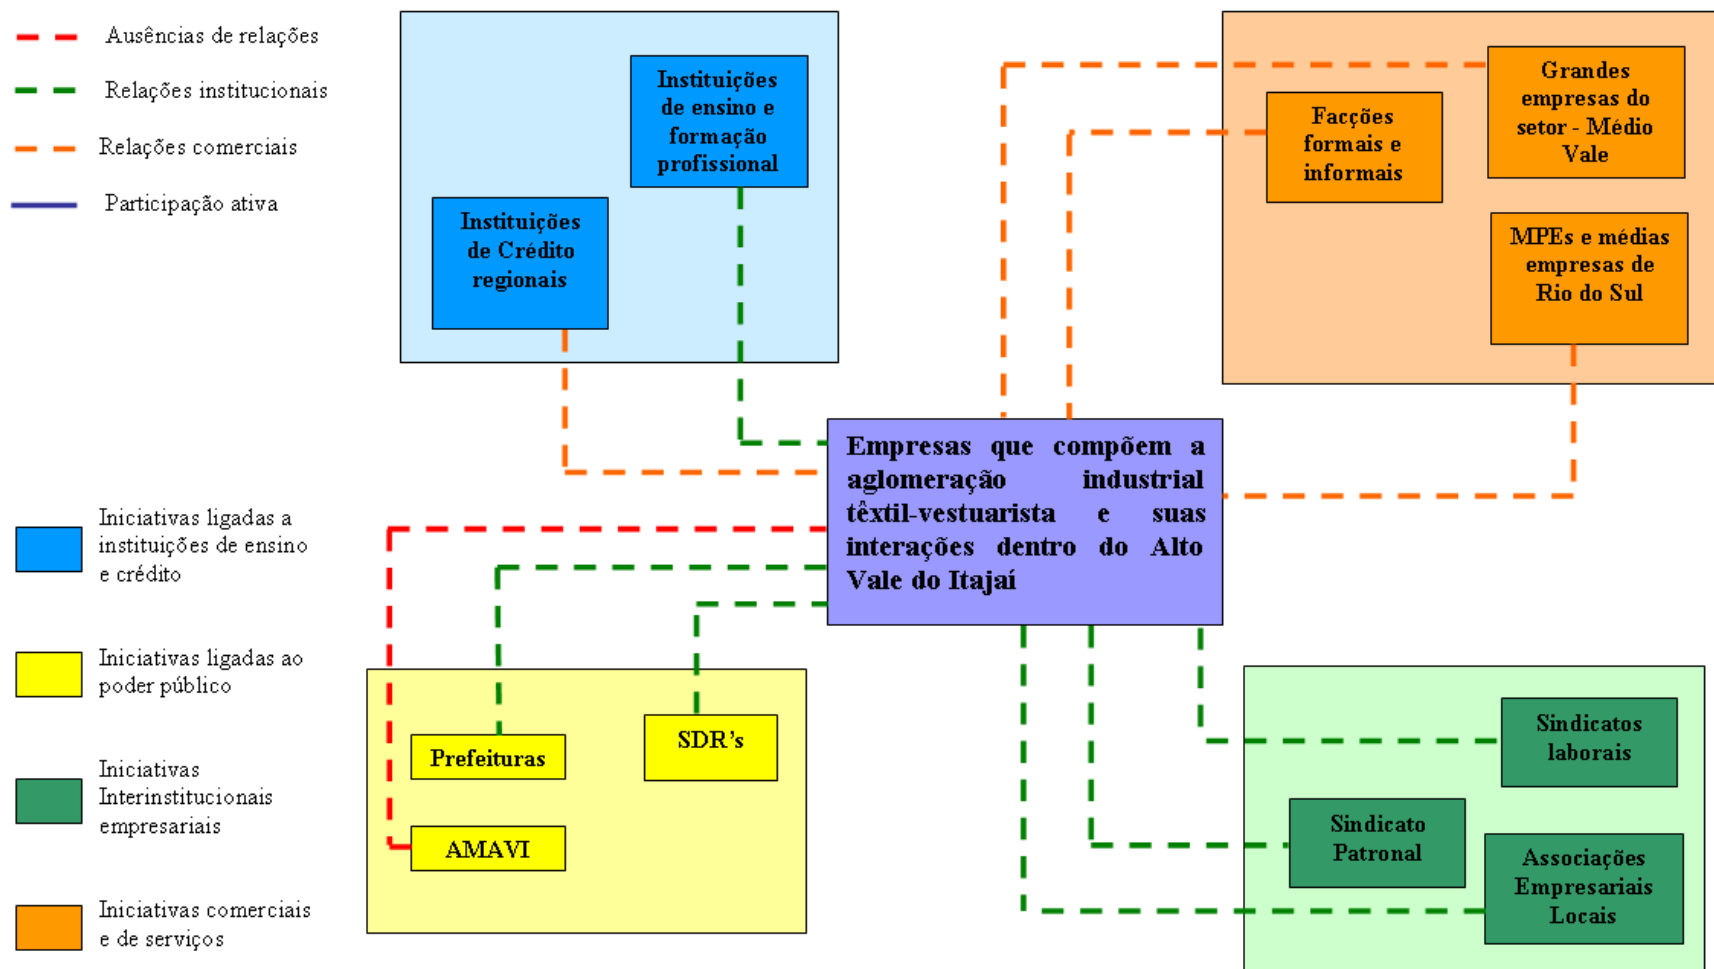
Ausências de relações
Relações institucionais
Relações comerciais
Participação ativa

Instituições de ensino e formação profissional

Instituições de Crédito regionais

Grandes empresas do setor - Médio Vale

Facções formais e informais

MPEs e médias empresas de Rio do Sul

Empresas que compõem a aglomeração industrial têxtil-vestuarista e suas interações dentro do Alto Vale do Itajaí

Iniciativas ligadas a instituições de ensino e crédito

Iniciativas ligadas ao poder público

Iniciativas Interinstitucionais empresariais

Iniciativas comerciais e de serviços

Prefeituras

SDR's

AMAVI

Sindicatos laborais

Sindicato Patronal

Associações Empresariais Locais